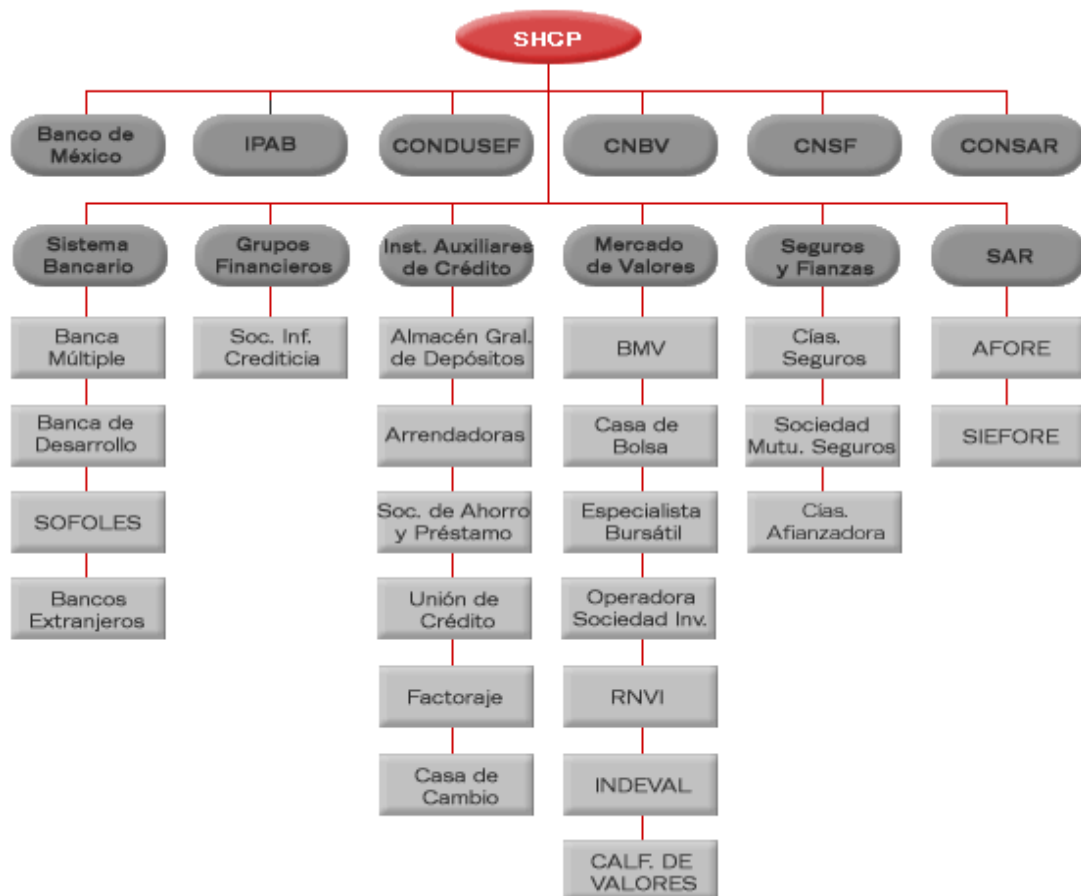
SHCP

Banco de México

IPAB

CONDUSEF

CNBV

CNSF

CONSAR

Sistema Bancario

Banca Múltiple

Banca de Desarrollo

SOFOLES

Bancos Extranjeros

Grupos Financieros

Soc. Inf. Crediticia

Inst. Auxiliares de Crédito

Almacén Gral. de Depósitos

Arrendadoras

Soc. de Ahorro y Préstamo

Unión de Crédito

Factoraje

Casa de Cambio

Mercado de Valores

BMV

Casa de Bolsa

Especialista Bursátil

Operadora Sociedad Inv.

RNVI

INDEVAL

CALF. DE VALORES

Seguros y Fianzas

Cías. Seguros

Sociedad Mutu. Seguros

Cías. Afianzadora

SAR

AFORE

SIEFORE